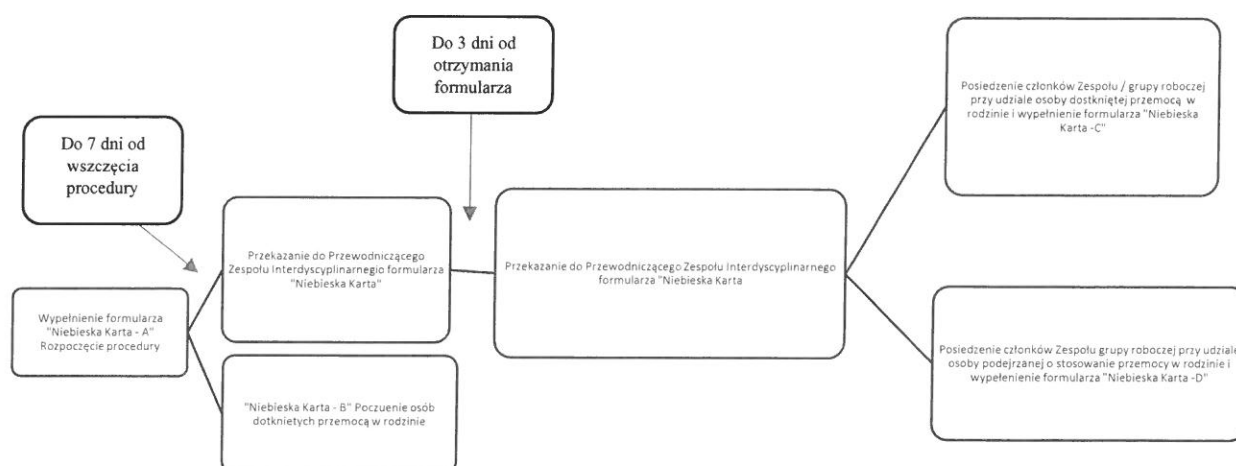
Do 3 dni od otrzymania formularza

Do 7 dni od wszczęcia procedury

Posiedzenie członków Zespołu / grupy roboczej przy udziale osoby dostkniętej przemocą w rodzinie i wypełnienie formularza "Niebieska Karta -C"

Przekazanie do Przewodniczącego Zespołu Interdyscyplinarnegio formularza "Niebieska Karta"

Przekazanie do Przewodniczącego Zespołu Interdyscyplinarnego formularza "Niebieska Karta

Wypełnienie formularza "Niebieska Karta - A" Rozpoczęcie procedury

Posiedzenie członków Zespołu grupy roboczej przy udziale osoby podejrzanej o stosowanie przemocy w rodzinie i wypełnienie formularza "Niebieska Karta -D"

"Niebieska Karta - B" Poczuenie osób dotknietych przemocą w rodzinie